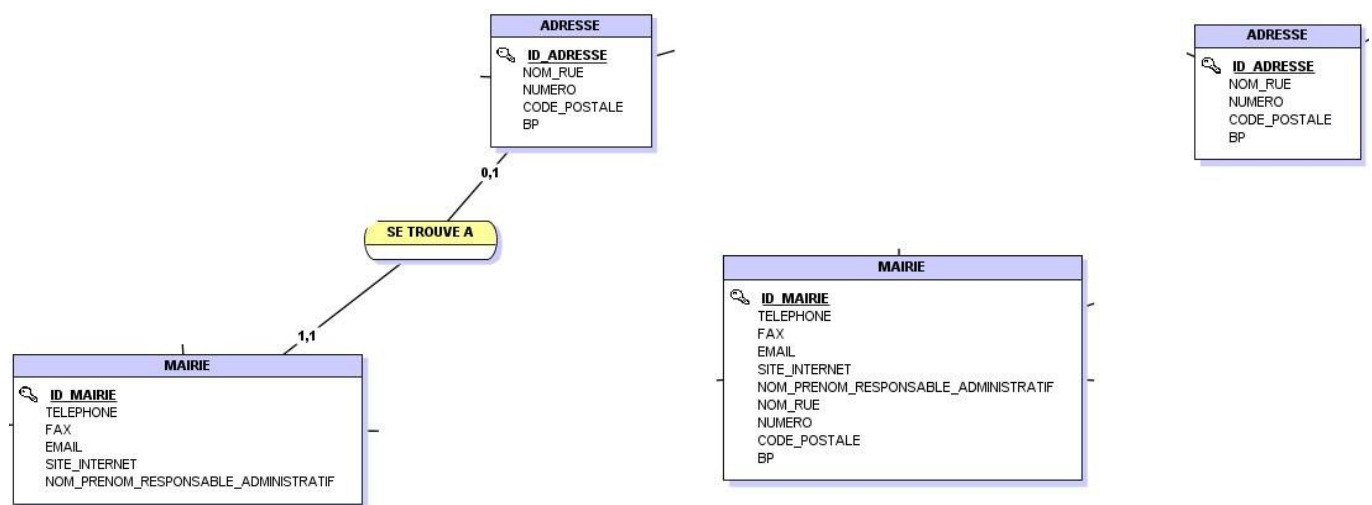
ADRESSE
ID_ADRESSE
NOM_RUE
NUMERO
CODE_POSTALE
BP

0,1

SE TROUVE A

1,1

MAIRIE
ID_MAIRIE
TELEPHONE
FAX
EMAIL
SITE_INTERNET
NOM_PRENOM_RESPONSABLE_ADMINISTRATIF

MAIRIE
ID_MAIRIE
TELEPHONE
FAX
EMAIL
SITE_INTERNET
NOM_PRENOM_RESPONSABLE_ADMINISTRATIF
NOM_RUE
NUMERO
CODE_POSTALE
BP

ADRESSE
ID_ADRESSE
NOM_RUE
NUMERO
CODE_POSTALE
BP